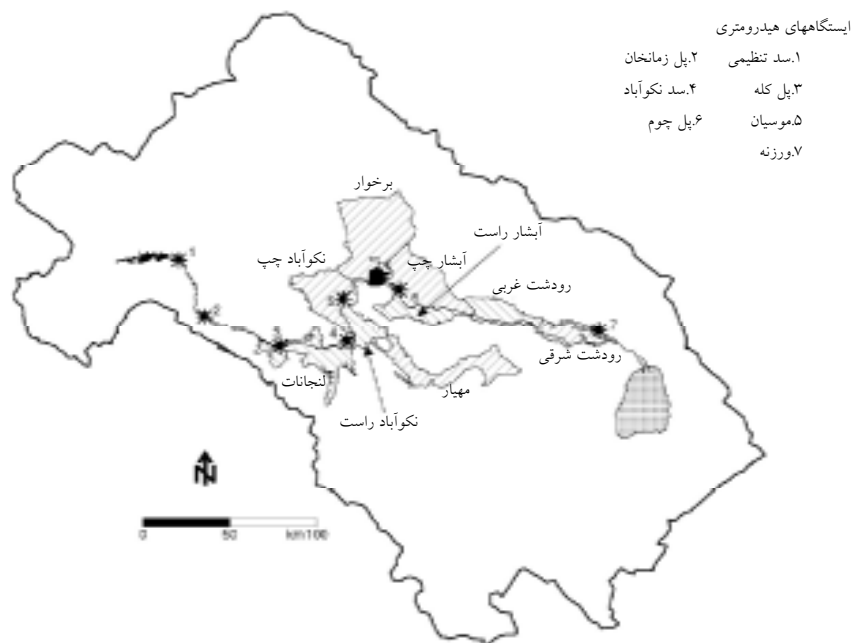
ایستگاههای هیدرومتری
۱.سد تنظیمی ۲.پل زمانخان
۳.پل کله ۴.سد نکوآباد
۵.موسیان ۶.پل چوم
۷.ورزنه

برخوار
آبشار راست
آبشار چپ
نکوآباد چپ
رودشت غربی
رودشت شرقی
لنجانات
مهیار
نکوآباد راست

1
2
3
4
5
6
7

N

0 50 km100